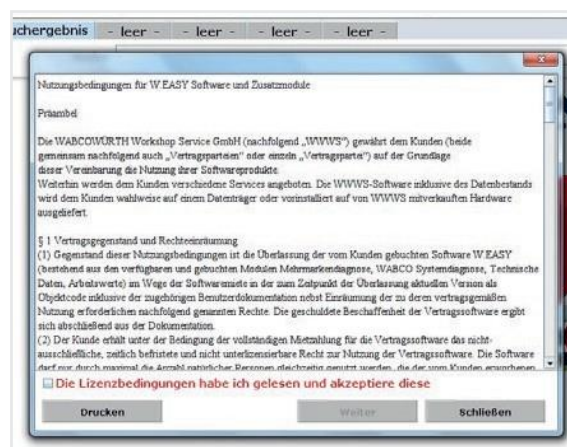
ıchergebnis - leer - - leer - - leer - - leer -

Nutzungsbedingungen für W.EASY Software und Zusatzmodule

Präambel

Die WABCOWÜRTH Workshop Service GmbH (nachfolgend „WWWS") gewährt dem Kunden (beide gemeinsam nachfolgend auch „Vertragsparteien" oder einzeln „Vertragspartei") auf der Grundlage dieser Vereinbarung die Nutzung ihrer Softwareprodukte.
Weiterhin werden dem Kunden verschiedene Services angeboten. Die WWWS-Software inklusive des Datenbestands wird dem Kunden wahlweise auf einem Datenträger oder vorinstalliert auf von WWWS mitverkauften Hardware ausgeliefert.

§ 1 Vertragsgegenstand und Rechteeinräumung
(1) Gegenstand dieser Nutzungsbedingungen ist die Überlassung der vom Kunden gebuchten Software W.EASY (bestehend aus den verfügbaren und gebuchten Modulen Mehrmarkendiagnose, WABCO Systemdiagnose, Technische Daten, Arbeitswerte) im Wege der Softwaremiete in der zum Zeitpunkt der Überlassung aktuellen Version als Objektcode inklusive der zugehörigen Benutzerdokumentation nebst Einräumung der zu deren vertragsgemäßen Nutzung erforderlichen nachfolgend genannten Rechte. Die geschuldete Beschaffenheit der Vertragssoftware ergibt sich abschließend aus der Dokumentation.
(2) Der Kunde erhält unter der Bedingung der vollständigen Mietzahlung für die Vertragssoftware das nicht-ausschließliche, zeitlich befristete und nicht unterlizensierbare Recht zur Nutzung der Vertragssoftware. Die Software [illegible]

Die Lizenzbedingungen habe ich gelesen und akzeptiere diese

Drucken Weiter Schließen